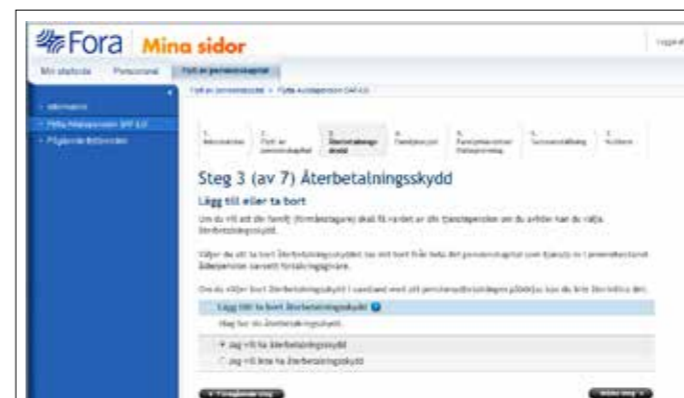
Fora Mina sidor

Loggа ut

Min startsida | Personuppgifter | Flytt av pensionskapital

Flytt av pensionskapital > Flytta Avtalspension SAF-LO

Information
Flytta Avtalspension SAF-LO
Pågående flyttärenden

1. Information | 2. Flytt av pensionskapital | 3. Återbetalningsskydd | 4. Familjeskydd | 5. Familjepension/Efterlevandeskydd | 6. Sammanställning | 7. Kvittens

Steg 3 (av 7) Återbetalningsskydd

Lägg till eller ta bort

Om du vill att din familj (förmånstagare) skall få värdet av din tjänstepension om du avlider kan du välja återbetalningsskydd.

Väljer du att ta bort återbetalningsskyddet tas det bort från hela ditt pensionskapital som tjänats in i premiebestämd ålderspension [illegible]

Om du väljer bort återbetalningsskydd i samband med att pensionsutbetalningen påbörjas kan du inte återvälja det.

Lägg till/ta bort återbetalningsskydd

Välj hur du vill ha återbetalningsskyddet.

Jag vill ha återbetalningsskydd

Jag vill inte ha återbetalningsskydd

< Föregående steg

Nästa steg >